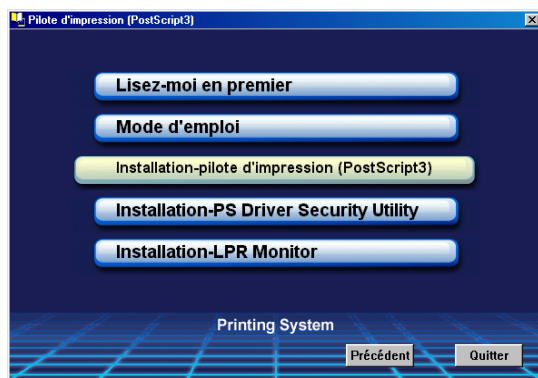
Pilote d'impression (PostScript3)

Lisez-moi en premier

Mode d'emploi

Installation-pilote d'impression (PostScript3)

Installation-PS Driver Security Utility

Installation-LPR Monitor

Printing System

Précédent

Quitter